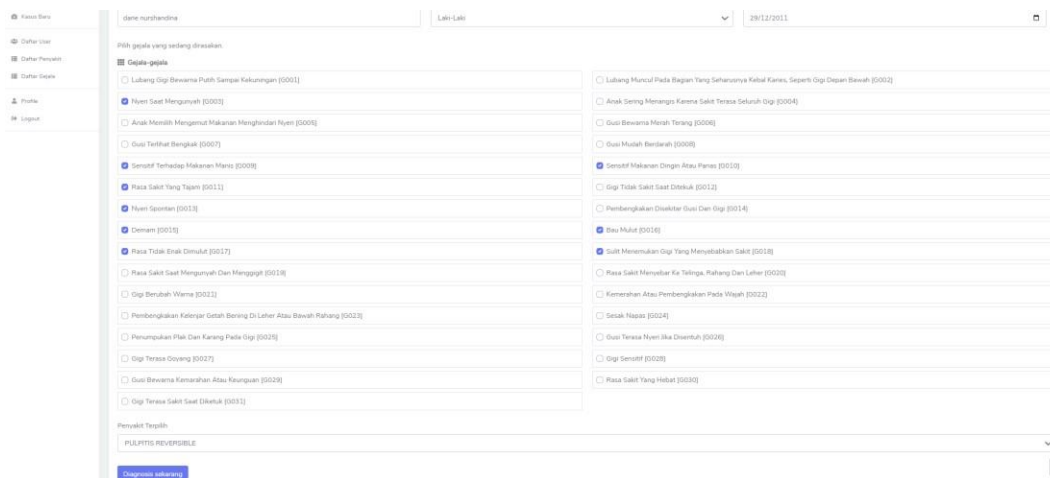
Kasus Baru
Daftar User
Daftar Penyakit
Daftar Gejala
Profile
Logout

dane nurshandina
Laki-Laki
29/12/2011

Pilih gejala yang sedang dirasakan.

Gejala-gejala

Lubang Gigi Berwarna Putih Sampai Kekuningan [G001]
Lubang Muncul Pada Bagian Yang Seharusnya Kebal Karies, Seperti Gigi Depan Bawah [G002]
Nyeri Saat Mengunyah [G003]
Anak Sering Menangis Karena Sakit Terasa Seluruh Gigi [G004]
Anak Memilih Mengemut Makanan Menghindari Nyeri [G005]
Gusi Berwarna Merah Terang [G006]
Gusi Terlihat Bengkak [G007]
Gusi Mudah Berdarah [G008]
Sensitif Terhadap Makanan Manis [G009]
Sensitif Makanan Dingin Atau Panas [G010]
Rasa Sakit Yang Tajam [G011]
Gigi Tidak Sakit Saat Diketuk [G012]
Nyeri Spontan [G013]
Pembengkakan Disekitar Gusi Dan Gigi [G014]
Demam [G015]
Bau Mulut [G016]
Rasa Tidak Enak Dimulut [G017]
Sulit Menemukan Gigi Yang Menyebabkan Sakit [G018]
Rasa Sakit Saat Mengunyah Dan Menggigit [G019]
Rasa Sakit Menyebar Ke Telinga, Rahang Dan Leher [G020]
Gigi Berubah Warna [G021]
Kemerahan Atau Pembengkakan Pada Wajah [G022]
Pembengkakan Kelenjar Getah Bening Di Leher Atau Bawah Rahang [G023]
Sesak Napas [G024]
Penumpukan Plak Dan Karang Pada Gigi [G025]
Gusi Terasa Nyeri Jika Disentuh [G026]
Gigi Terasa Goyang [G027]
Gigi Sensitif [G028]
Gusi Berwarna Kemerahan Atau Keunguan [G029]
Rasa Sakit Yang Hebat [G030]
Gigi Terasa Sakit Saat Diketuk [G031]

Penyakit Terpilih
PULPITIS REVERSIBLE

Diagnosis sekarang